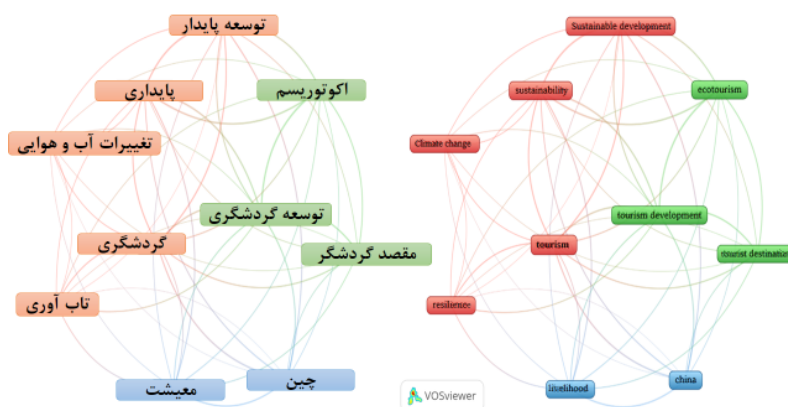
توسعه پایدار
پایداری
اکوتوریسم
تغییرات آب و هوایی
توسعه گردشگری
گردشگری
مقصد گردشگر
تاب آوری
چین
معیشت

Sustainable development
sustainability
ecotourism
Climate change
tourism development
tourism
tourist destinati
resilience
livelihood
china
VOSviewer